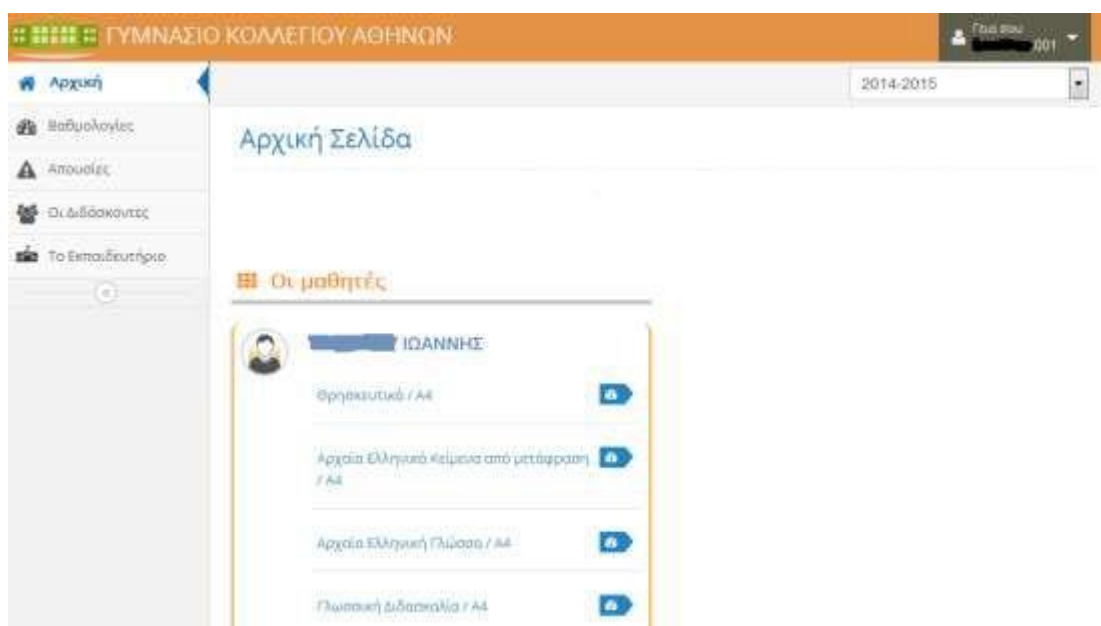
ΓΥΜΝΑΣΙΟ ΚΟΛΛΕΓΙΟΥ ΑΘΗΝΩΝ

Γεια σου
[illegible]001

Αρχική
Βαθμολογίες
Απουσίες
Οι Διδάσκοντες
Το Εκπαιδευτήριο

2014-2015

Αρχική Σελίδα

Οι μαθητές

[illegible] ΙΩΑΝΝΗΣ

Θρησκευτικά / Α4

Αρχαία Ελληνικά Κείμενα από μετάφραση / Α4

Αρχαία Ελληνική Γλώσσα / Α4

Γλωσσική Διδασκαλία / Α4